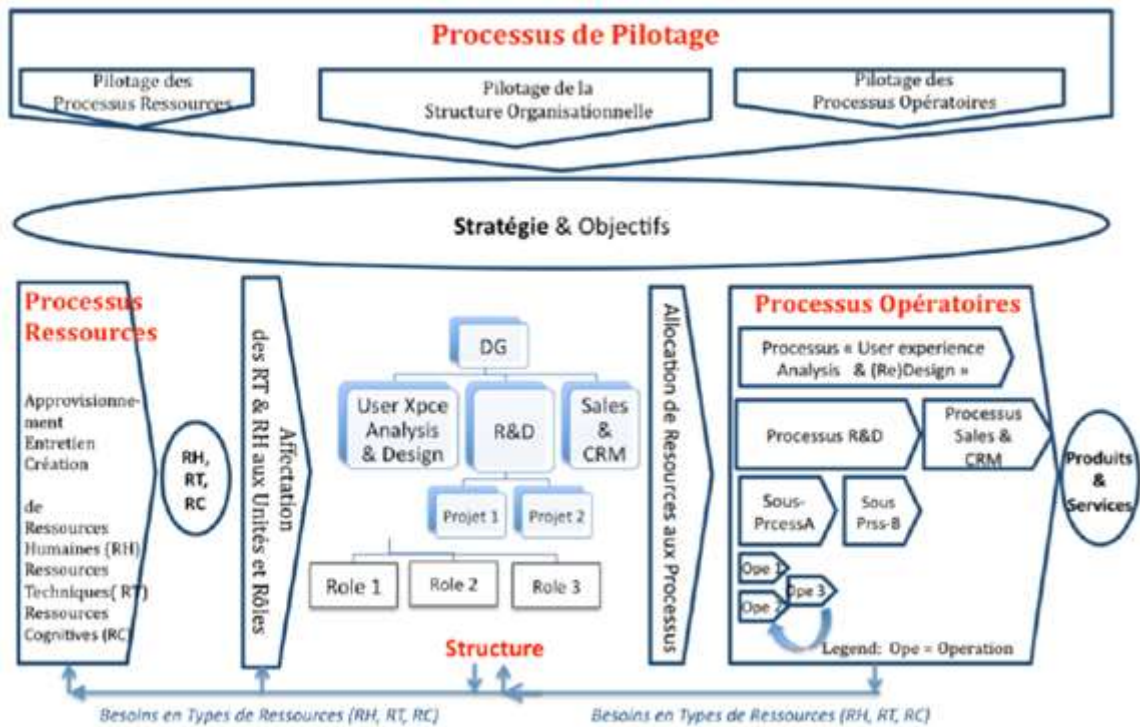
Processus de Pilotage

Pilotage des Processus Ressources

Pilotage de la Structure Organisationnelle

Pilotage des Processus Opératoires

Stratégie & Objectifs

Processus Ressources

Approvisionnement Entretien Création

de Ressources Humaines (RH) Ressources Techniques( RT) Ressources Cognitives (RC)

RH, RT, RC

Affectation des RT & RH aux Unités et Rôles

DG

User Xpce Analysis & Design

R&D

Sales & CRM

Projet 1

Projet 2

Role 1

Role 2

Role 3

Structure

Allocation de Ressources aux Processus

Processus Opératoires

Processus « User experience Analysis & (Re)Design »

Processus R&D

Processus Sales & CRM

Sous-PrcessA

Sous Prss-B

Ope 1

Ope 2

Ope 3

Legend: Ope = Operation

Produits & Services

Besoins en Types de Ressources (RH, RT, RC)

Besoins en Types de Ressources (RH, RT, RC)